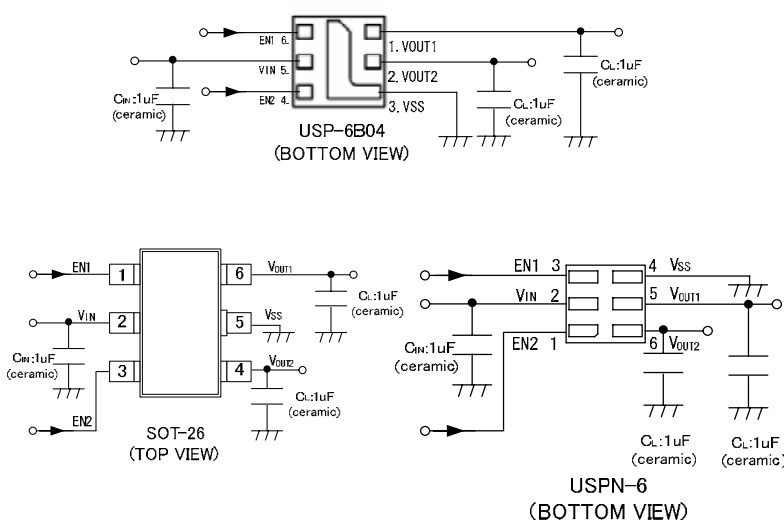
EN1 6.
VIN 5.
EN2 4.
1. VOUT1
2. VOUT2
3. VSS
$C_{IN}$:1uF (ceramic)
$C_L$:1uF (ceramic)
$C_L$:1uF (ceramic)
USP-6B04
(BOTTOM VIEW)

EN1
1
$V_{IN}$
2
$C_{IN}$:1uF (ceramic)
3
EN2
6
$V_{OUT1}$
$C_L$:1uF (ceramic)
5
VSS
4
$V_{OUT2}$
$C_L$:1uF (ceramic)
SOT-26
(TOP VIEW)

EN1 3
$V_{IN}$ 2
EN2 1
4 $V_{SS}$
5 $V_{OUT1}$
6 $V_{OUT2}$
$C_{IN}$:1uF (ceramic)
$C_L$:1uF (ceramic)
$C_L$:1uF (ceramic)
USPN-6
(BOTTOM VIEW)